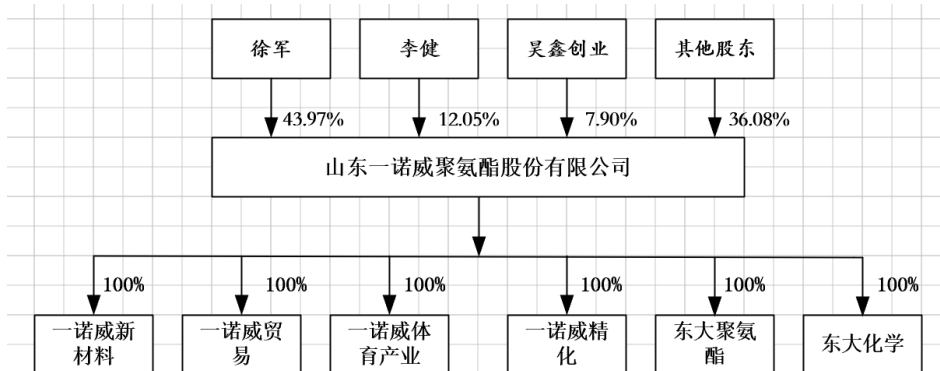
徐军

李健

昊鑫创业

其他股东

43.97%

12.05%

7.90%

36.08%

山东一诺威聚氨酯股份有限公司

100%

100%

100%

100%

100%

100%

一诺威新材料

一诺威贸易

一诺威体育产业

一诺威精化

东大聚氨酯

东大化学